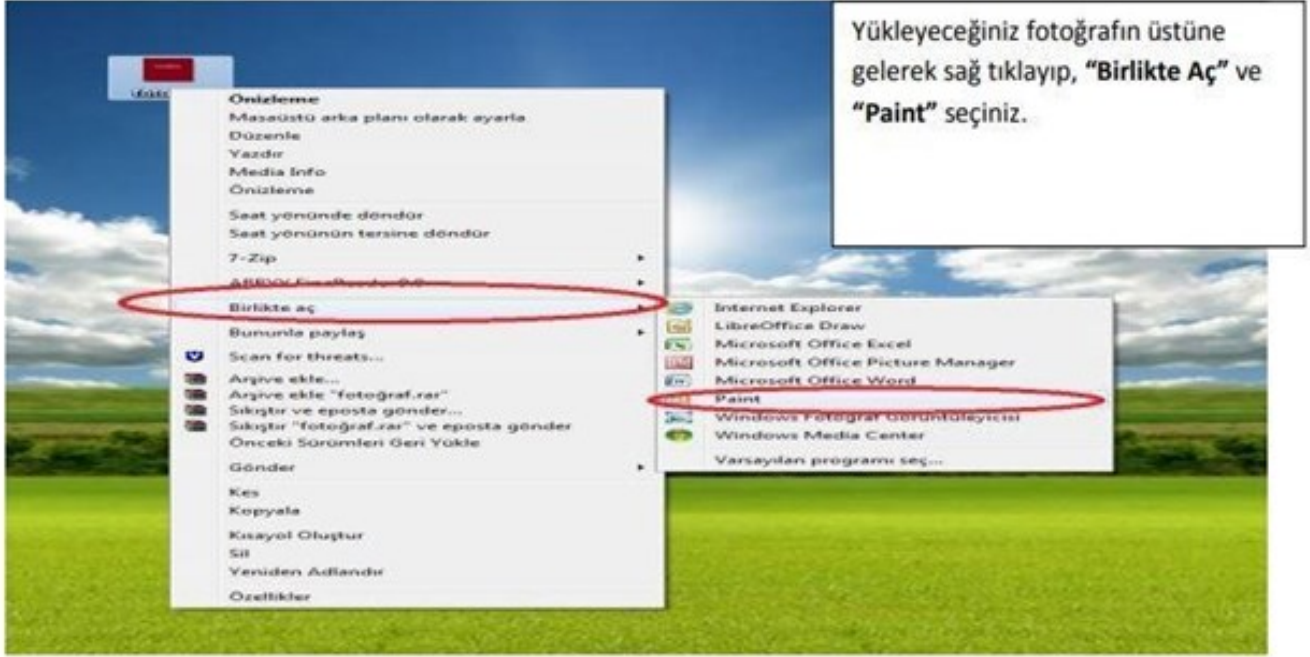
Yükleyeceğiniz fotoğrafın üstüne gelerek sağ tıklayıp, **"Birlikte Aç"** ve **"Paint"** seçiniz.

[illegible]

Önizleme
Masaüstü arka planı olarak ayarla
Düzenle
Yazdır
Media Info
Önizleme
Saat yönünde döndür
Saat yönünün tersine döndür
7-Zip
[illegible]
Birlikte aç
Bununla paylaş
Scan for threats...
Arşive ekle...
Arşive ekle "fotoğraf.rar"
Sıkıştır ve eposta gönder...
Sıkıştır "fotoğraf.rar" ve eposta gönder
Önceki Sürümleri Geri Yükle
Gönder
Kes
Kopyala
Kısayol Oluştur
Sil
Yeniden Adlandır
Özellikler

Internet Explorer
LibreOffice Draw
Microsoft Office Excel
Microsoft Office Picture Manager
Microsoft Office Word
Paint
Windows Fotoğraf Görüntüleyicisi
Windows Media Center
Varsayılan programı seç...